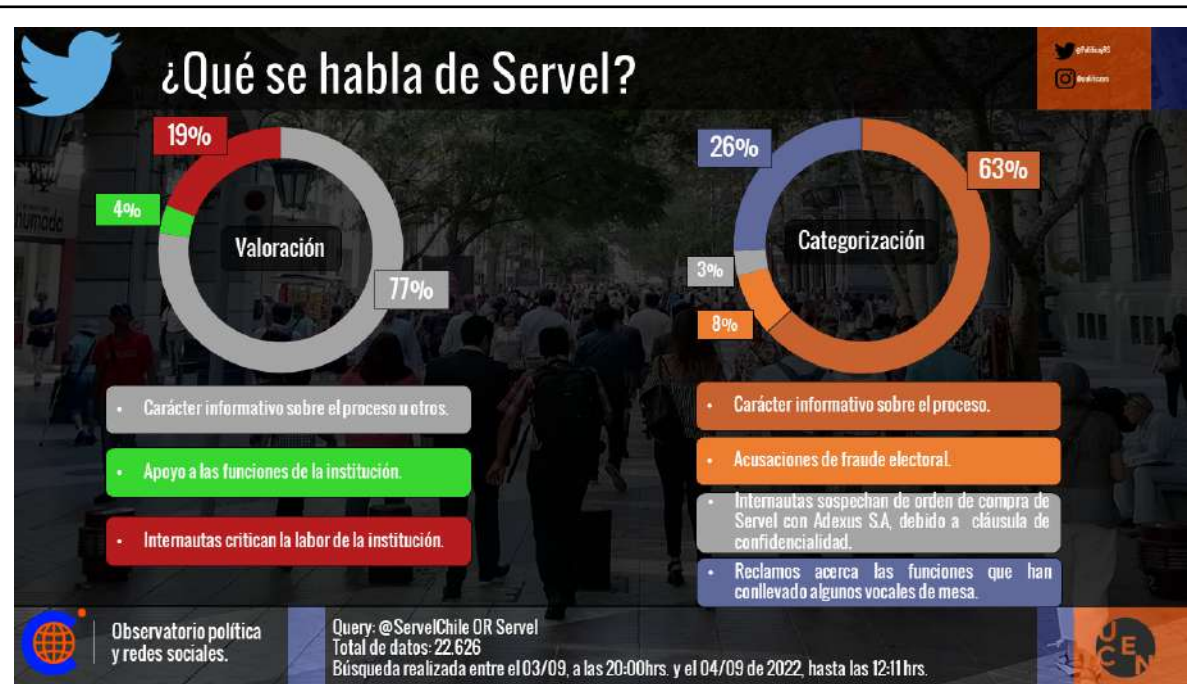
¿Qué se habla de Servel?

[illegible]
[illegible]

19%
4%
Valoración
77%

26%
63%
Categorización
3%
8%

Carácter informativo sobre el proceso u otros.

Apoyo a las funciones de la institución.

Internautas critican la labor de la institución.

Carácter informativo sobre el proceso.

Acusaciones de fraude electoral.

Internautas sospechan de orden de compra de Servel con Adexus S.A, debido a cláusula de confidencialidad.

Reclamos acerca las funciones que han conllevado algunos vocales de mesa.

Observatorio política y redes sociales.

Query: @ServelChile OR Servel
Total de datos: 22.626
Búsqueda realizada entre el 03/09, a las 20:00hrs. y el 04/09 de 2022, hasta las 12:11 hrs.

UCEN